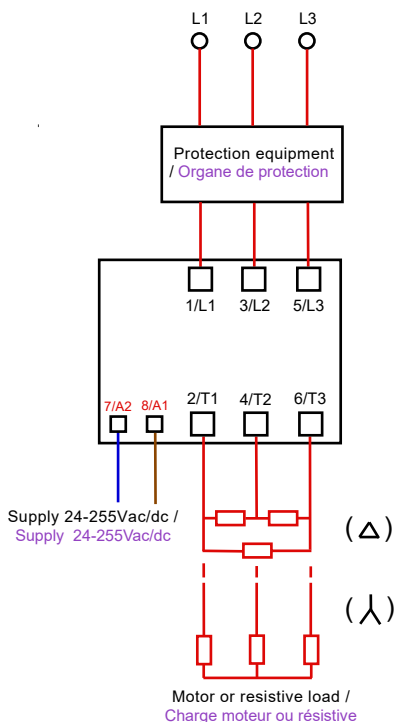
L1 L2 L3

Protection equipment / Organe de protection

1/L1 3/L2 5/L3

7/A2 8/A1 2/T1 4/T2 6/T3

Supply 24-255Vac/dc / Supply 24-255Vac/dc

(Δ)

(⅄)

Motor or resistive load / Charge moteur ou résistive